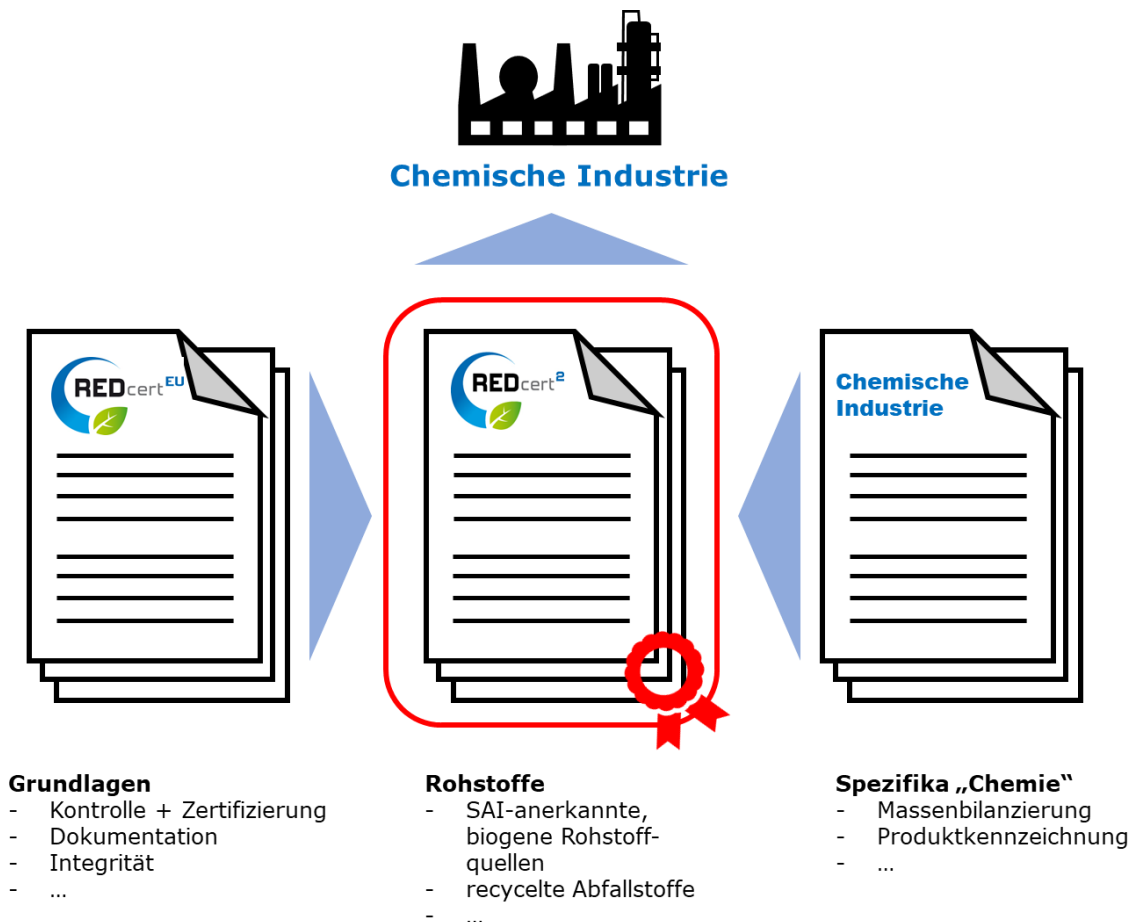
Chemische Industrie

REDcert EU

REDcert²

Chemische Industrie

Grundlagen
- Kontrolle + Zertifizierung
- Dokumentation
- Integrität
- …

Rohstoffe
- SAI-anerkannte, biogene Rohstoffquellen
- recycelte Abfallstoffe
- …

Spezifika „Chemie“
- Massenbilanzierung
- Produktkennzeichnung
- …